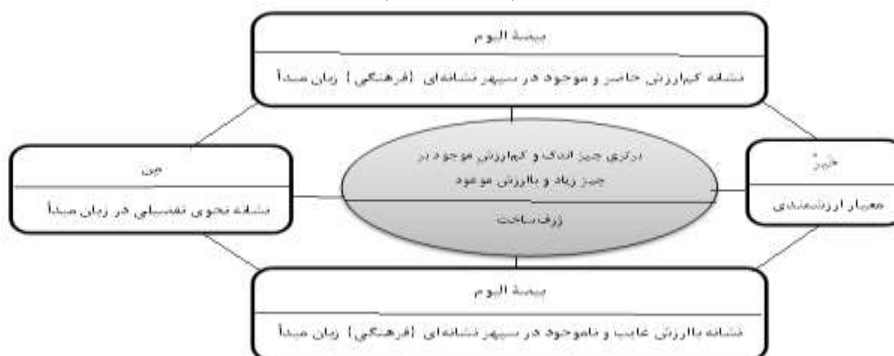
بیضة الیوم

نشانه کم‌ارزش حاضر و موجود در سپهر نشانه‌ای (فرهنگی) زبان مبدأ

من

نشانه نحوی تفضیلی در زبان مبدأ

برتری چیز اندک و کم‌ارزش موجود بر چیز زیاد و باارزش موعود

ژرف‌ساخت

خیرٌ

معیار ارزشمندی

بیضة الیوم

نشانه باارزش غایب و ناموجود در سپهر نشانه‌ای (فرهنگی) زبان مبدأ